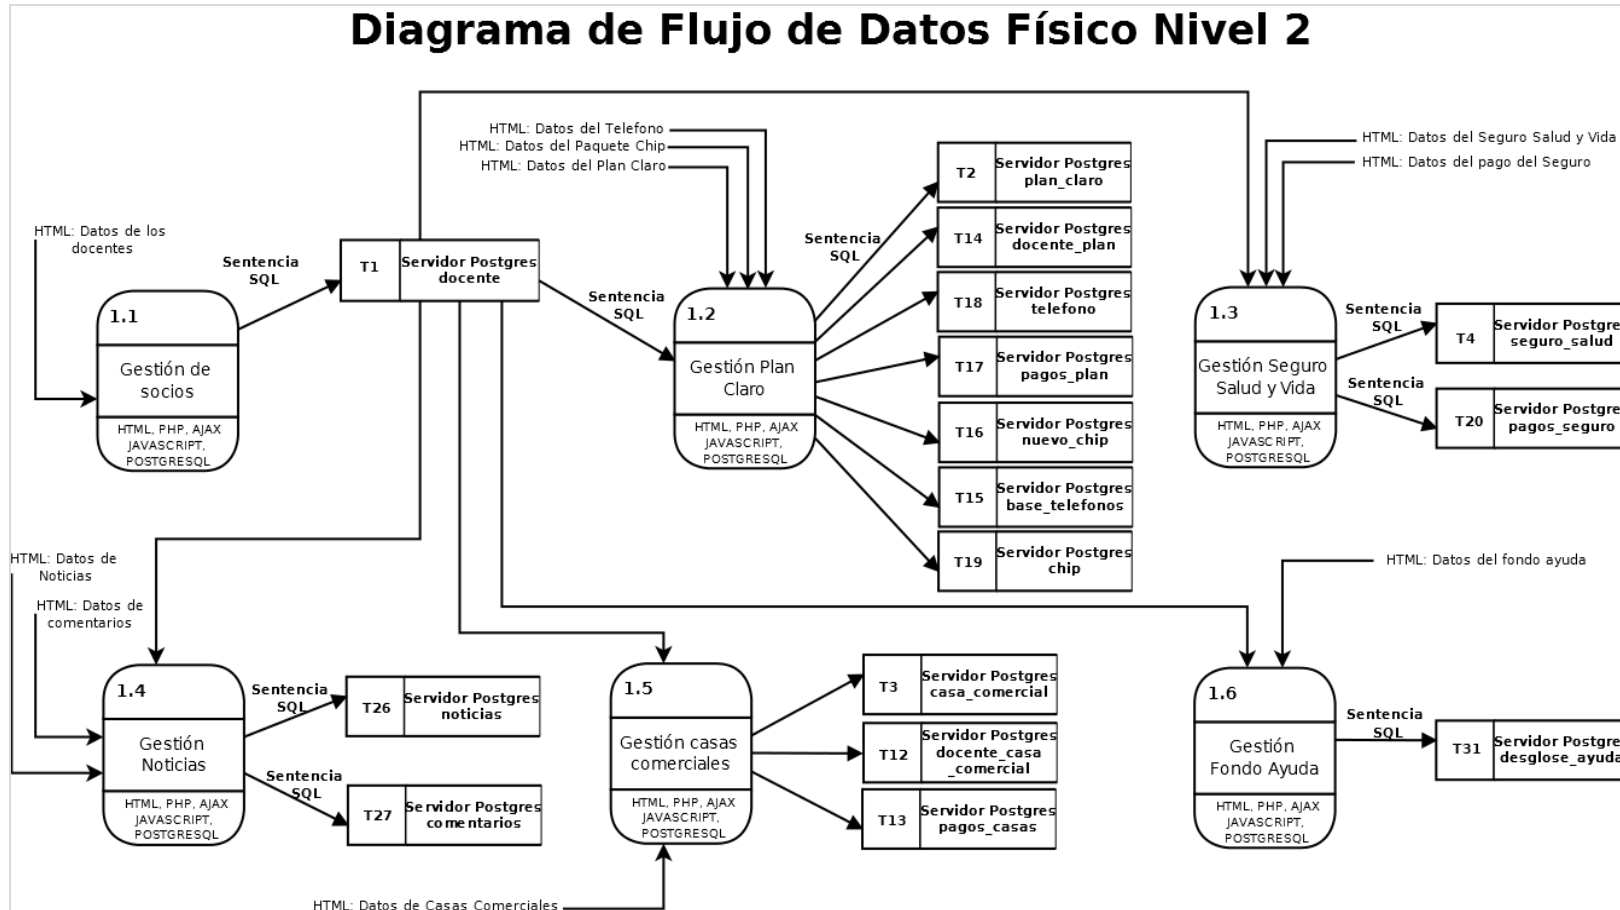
Diagrama de Flujo de Datos Físico Nivel 2

HTML: Datos de los docentes

Sentencia SQL

T1 Servidor Postgres docente

1.1
Gestión de socios
HTML, PHP, AJAX JAVASCRIPT, POSTGRESQL

HTML: Datos del Telefono
HTML: Datos del Paquete Chip
HTML: Datos del Plan Claro

Sentencia SQL

1.2
Gestión Plan Claro
HTML, PHP, AJAX JAVASCRIPT, POSTGRESQL

Sentencia SQL

T2 Servidor Postgres plan_claro
T14 Servidor Postgres docente_plan
T18 Servidor Postgres telefono
T17 Servidor Postgres pagos_plan
T16 Servidor Postgres nuevo_chip
T15 Servidor Postgres base_telefonos
T19 Servidor Postgres chip

HTML: Datos del Seguro Salud y Vida
HTML: Datos del pago del Seguro

1.3
Gestión Seguro Salud y Vida
HTML, PHP, AJAX JAVASCRIPT, POSTGRESQL

Sentencia SQL
T4 Servidor Postgre seguro_salud
Sentencia SQL
T20 Servidor Postgre pagos_seguro

HTML: Datos de Noticias
HTML: Datos de comentarios

1.4
Gestión Noticias
HTML, PHP, AJAX JAVASCRIPT, POSTGRESQL

Sentencia SQL
T26 Servidor Postgres noticias
Sentencia SQL
T27 Servidor Postgres comentarios

1.5
Gestión casas comerciales
HTML, PHP, AJAX JAVASCRIPT, POSTGRESQL

T3 Servidor Postgres casa_comercial
T12 Servidor Postgres docente_casa _comercial
T13 Servidor Postgres pagos_casas

HTML: Datos de Casas Comerciales

HTML: Datos del fondo ayuda

1.6
Gestión Fondo Ayuda
HTML, PHP, AJAX JAVASCRIPT, POSTGRESQL

Sentencia SQL
T31 Servidor Postgre desglose_ayuda